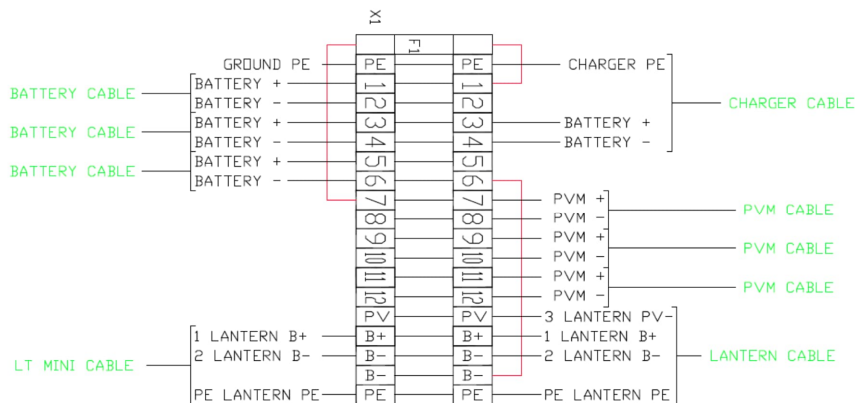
X1

F1

GROUND PE
PE
PE
CHARGER PE

BATTERY CABLE
BATTERY +
BATTERY -
BATTERY CABLE
BATTERY +
BATTERY -
BATTERY CABLE
BATTERY +
BATTERY -

1
2
3
4
5
6
7
8
9
10
11
12
PV
B+
B-
B-
PE

1
2
3
4
5
6
7
8
9
10
11
12
PV
B+
B-
B-
PE

CHARGER CABLE
BATTERY +
BATTERY -

PVM +
PVM -
PVM CABLE
PVM +
PVM -
PVM CABLE
PVM +
PVM -
PVM CABLE

3 LANTERN PV-
1 LANTERN B+
2 LANTERN B-
LANTERN CABLE
PE LANTERN PE

LT MINI CABLE
1 LANTERN B+
2 LANTERN B-
PE LANTERN PE